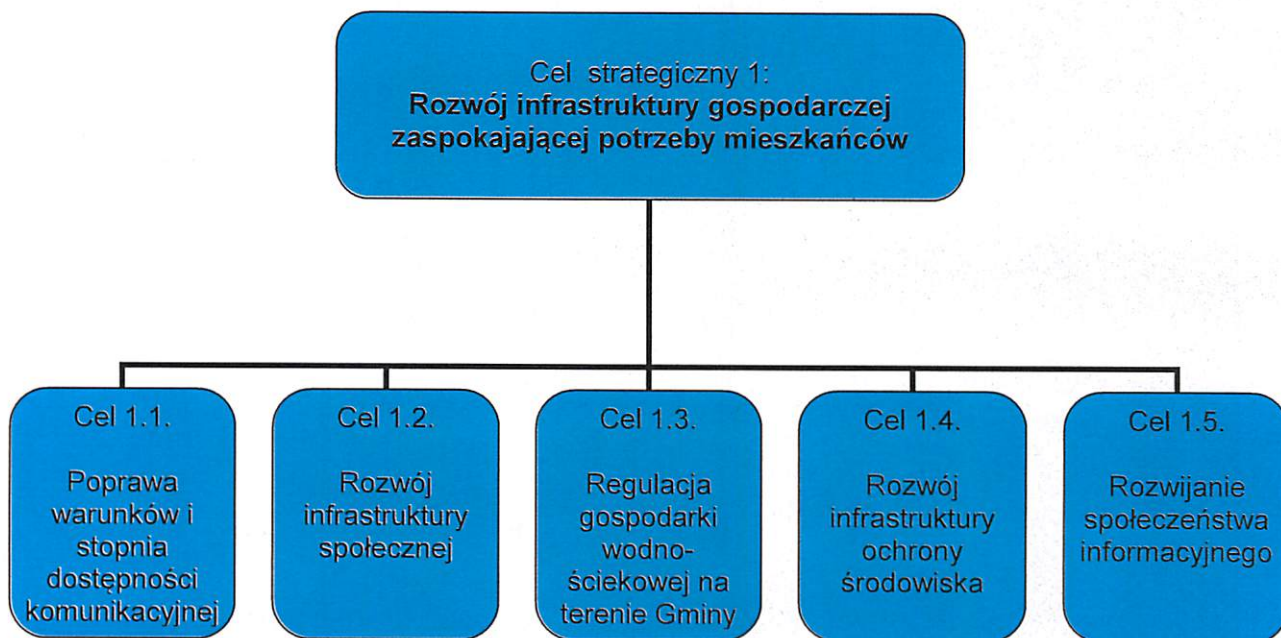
Cel strategiczny 1:
Rozwój infrastruktury gospodarczej zaspokajającej potrzeby mieszkańców

Cel 1.1.

Poprawa warunków i stopnia dostępności komunikacyjnej

Cel 1.2.

Rozwój infrastruktury społecznej

Cel 1.3.

Regulacja gospodarki wodno-ściekowej na terenie Gminy

Cel 1.4.

Rozwój infrastruktury ochrony środowiska

Cel 1.5.

Rozwijanie społeczeństwa informacyjnego